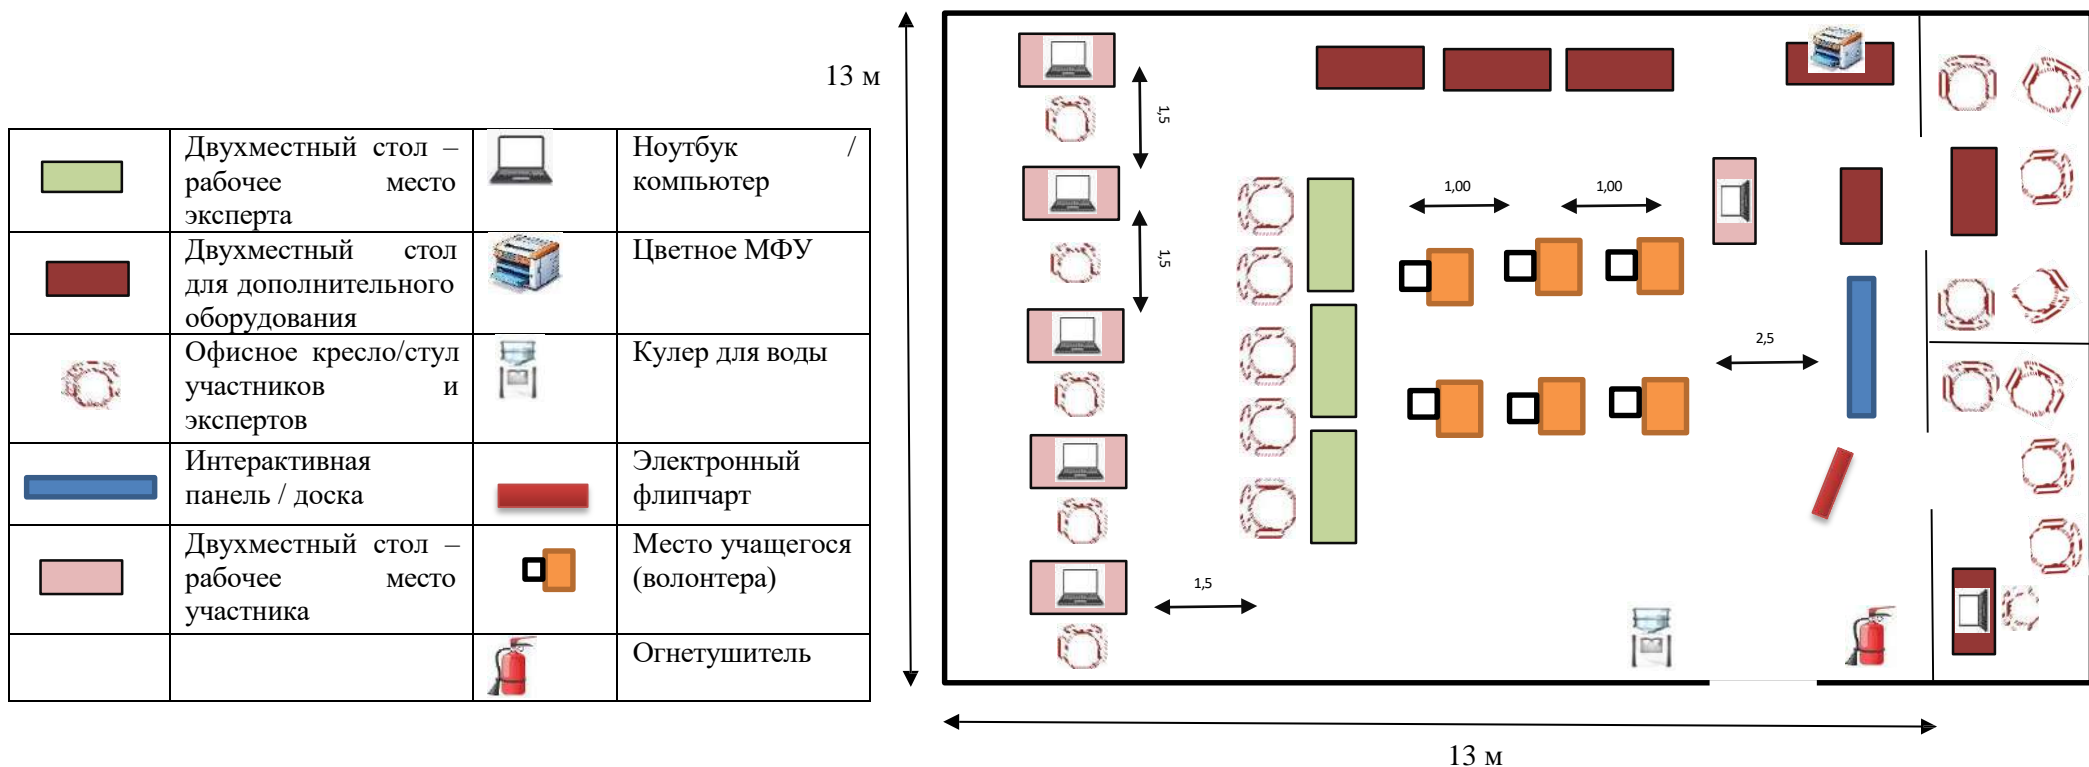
13 м

| | Двухместный стол – рабочее место эксперта | | Ноутбук / компьютер |
|---|---|---|---|
| | Двухместный стол для дополнительного оборудования | | Цветное МФУ |
| | Офисное кресло/стул участников и экспертов | | Кулер для воды |
| | Интерактивная панель / доска | | Электронный флипчарт |
| | Двухместный стол – рабочее место участника | | Место учащегося (волонтера) |
| | | | Огнетушитель |

1,5
1,5
1,00
1,00
2,5
1,5

13 м